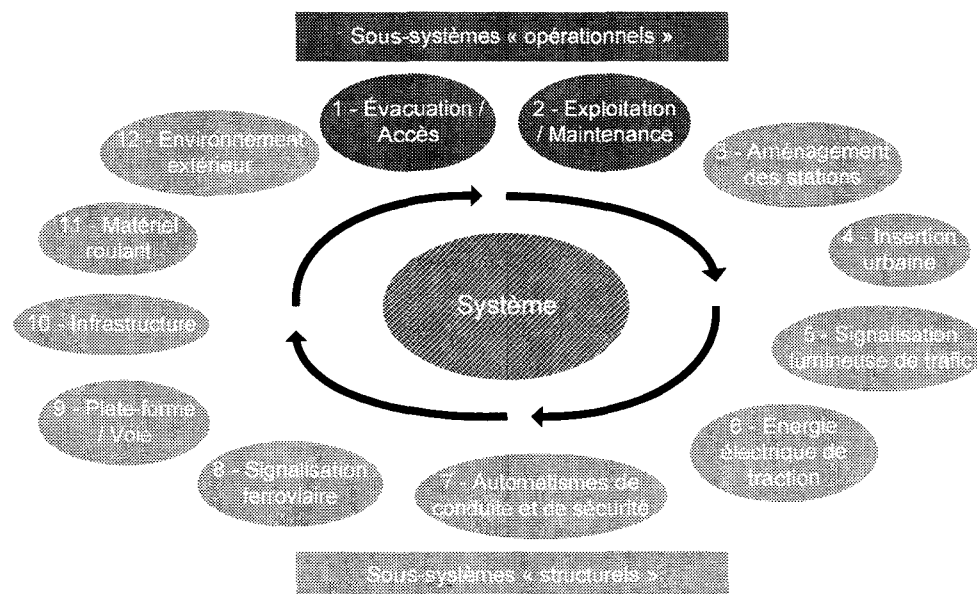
Sous-systèmes « opérationnels »

1 - Évacuation / Accès

2 - Exploitation / Maintenance

3 - Aménagement des stations

4 - Insertion urbaine

5 - Signalisation lumineuse de trafic

6 - Énergie électrique de traction

7 - Automatismes de conduite et de sécurité

8 - Signalisation ferroviaire

9 - Plate-forme / Voie

10 - Infrastructure

11 - Matériel roulant

12 - Environnement extérieur

Système

Sous-systèmes « structurels »